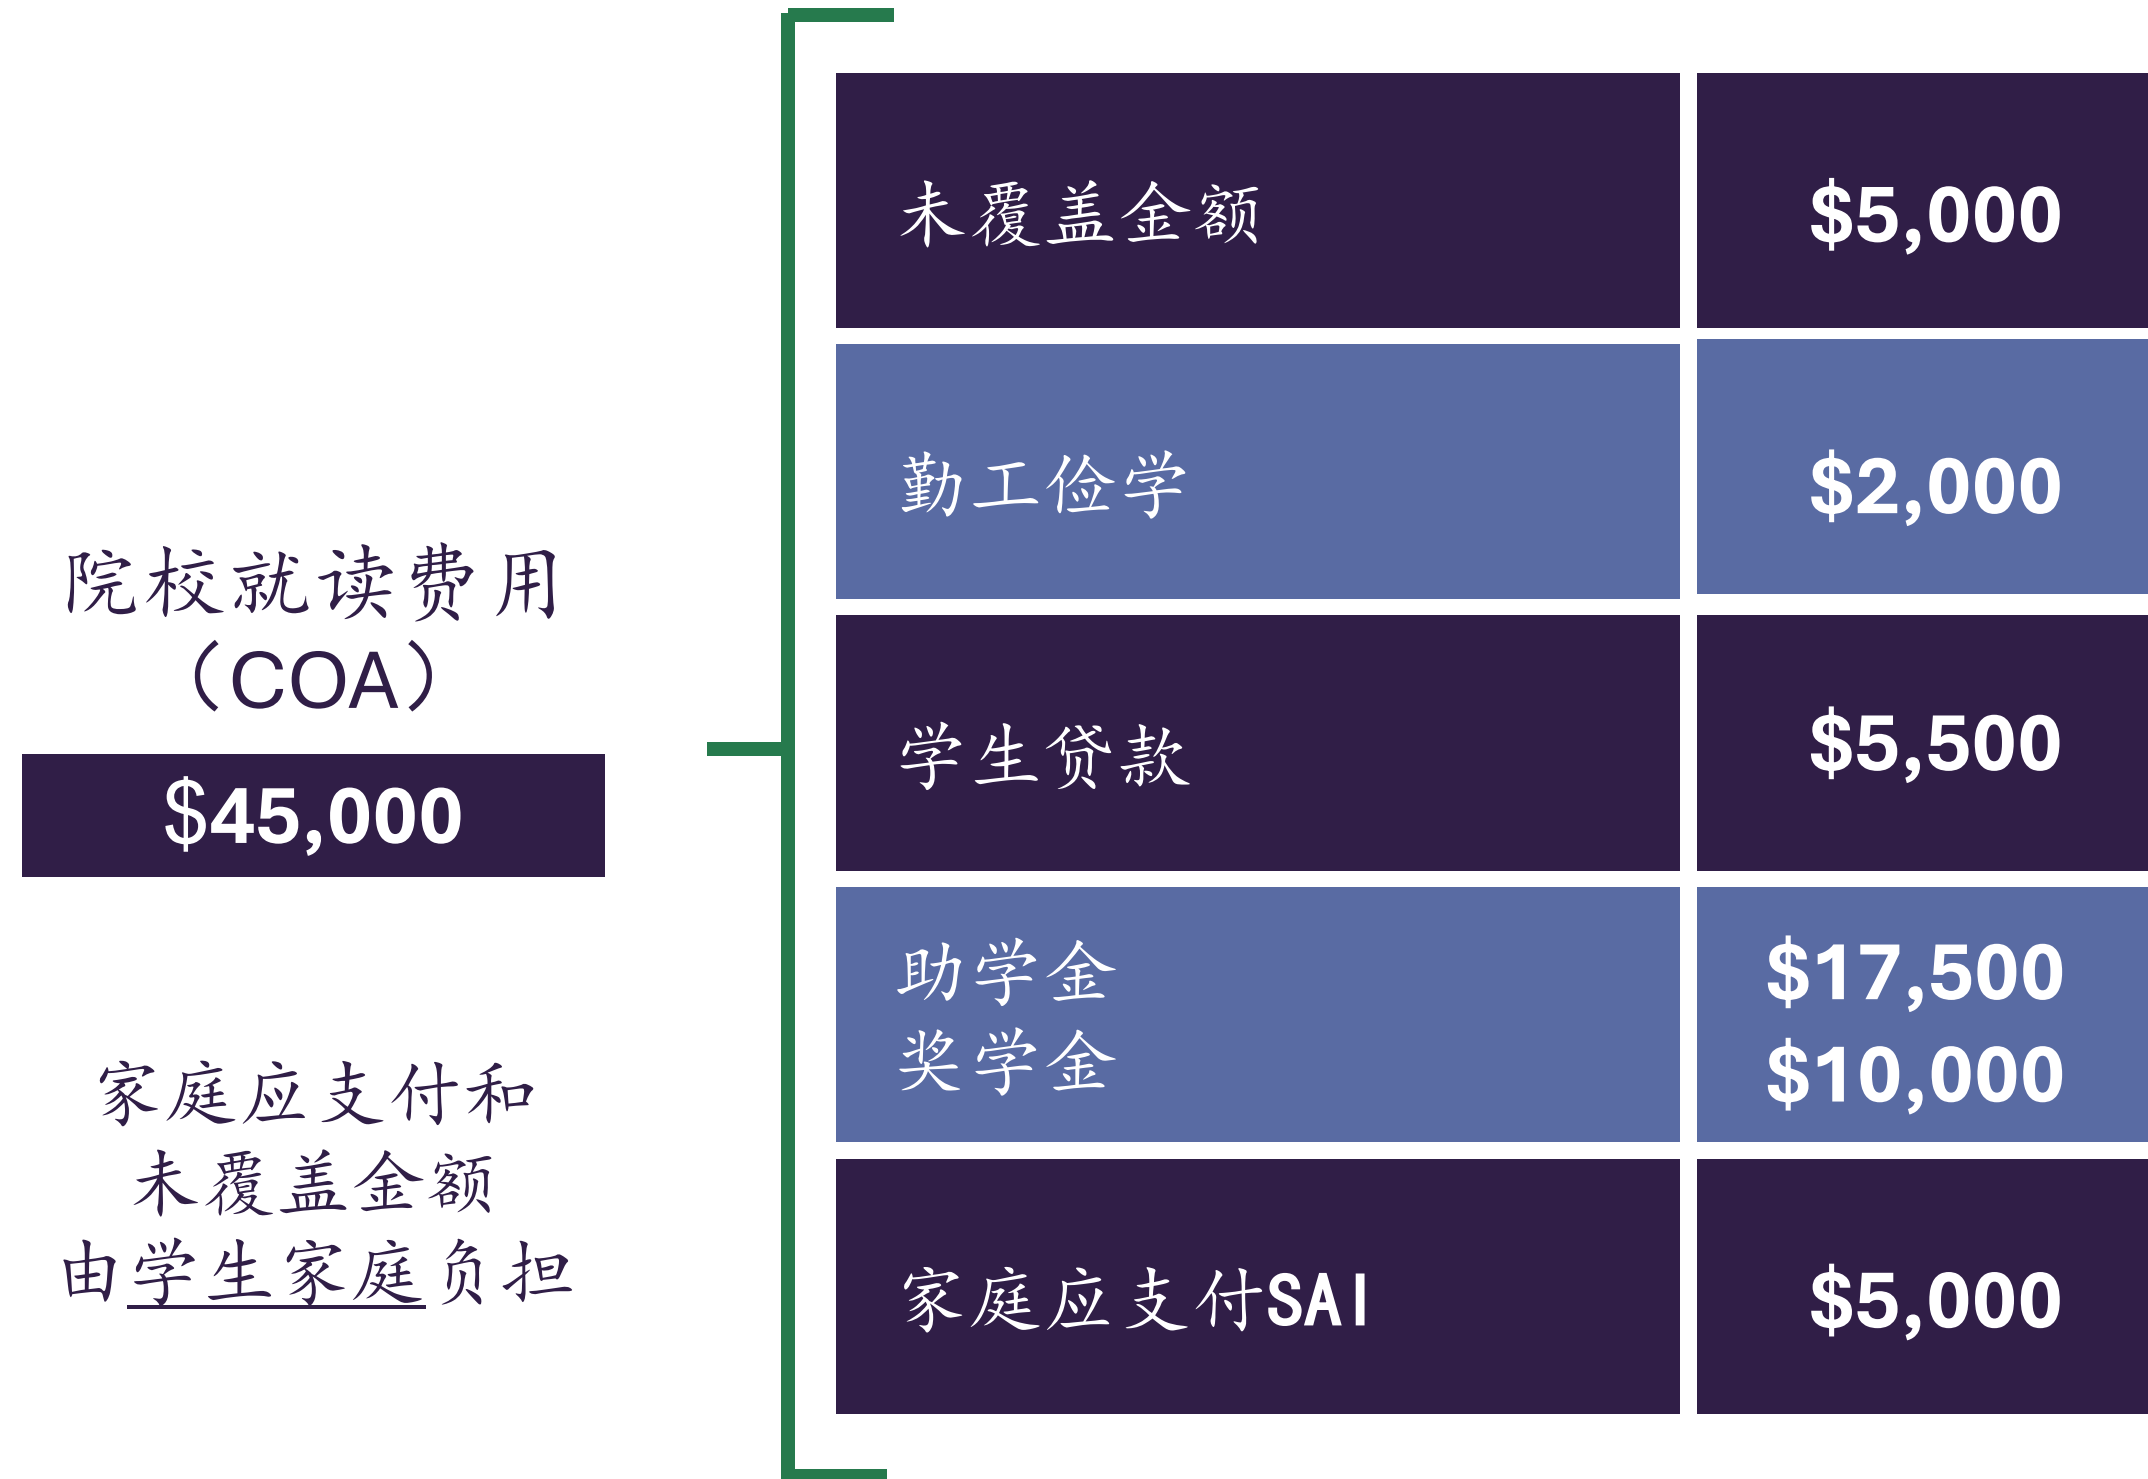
院校就读费用（COA）

$45,000

家庭应支付和未覆盖金额由学生家庭负担

| | |
|---|---|
| 未覆盖金额 | $5,000 |
| 勤工俭学 | $2,000 |
| 学生贷款 | $5,500 |
| 助学金<br>奖学金 | $17,500<br>$10,000 |
| 家庭应支付SAI | $5,000 |